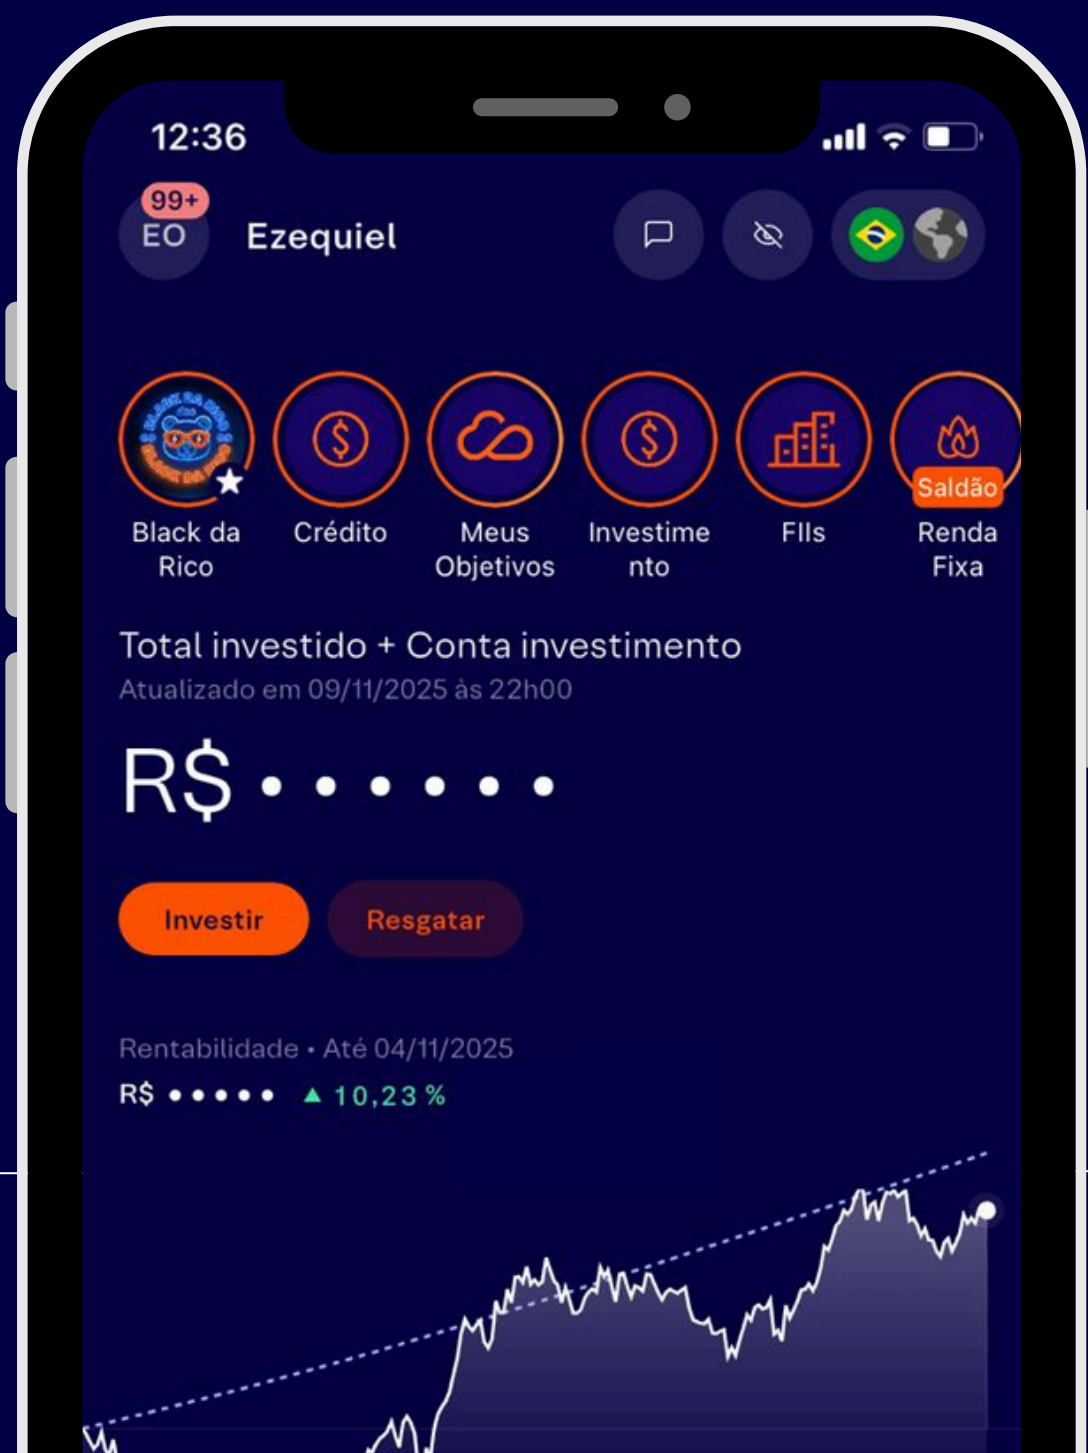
12:36

99+
EO
Ezequiel

Black da Rico
Crédito
Meus Objetivos
Investimento
FIIs
Saldão
Renda Fixa

Total investido + Conta investimento
Atualizado em 09/11/2025 às 22h00

R$ • • • • • •

Investir
Resgatar

Rentabilidade • Até 04/11/2025
R$ • • • • • ▲ 10,23 %